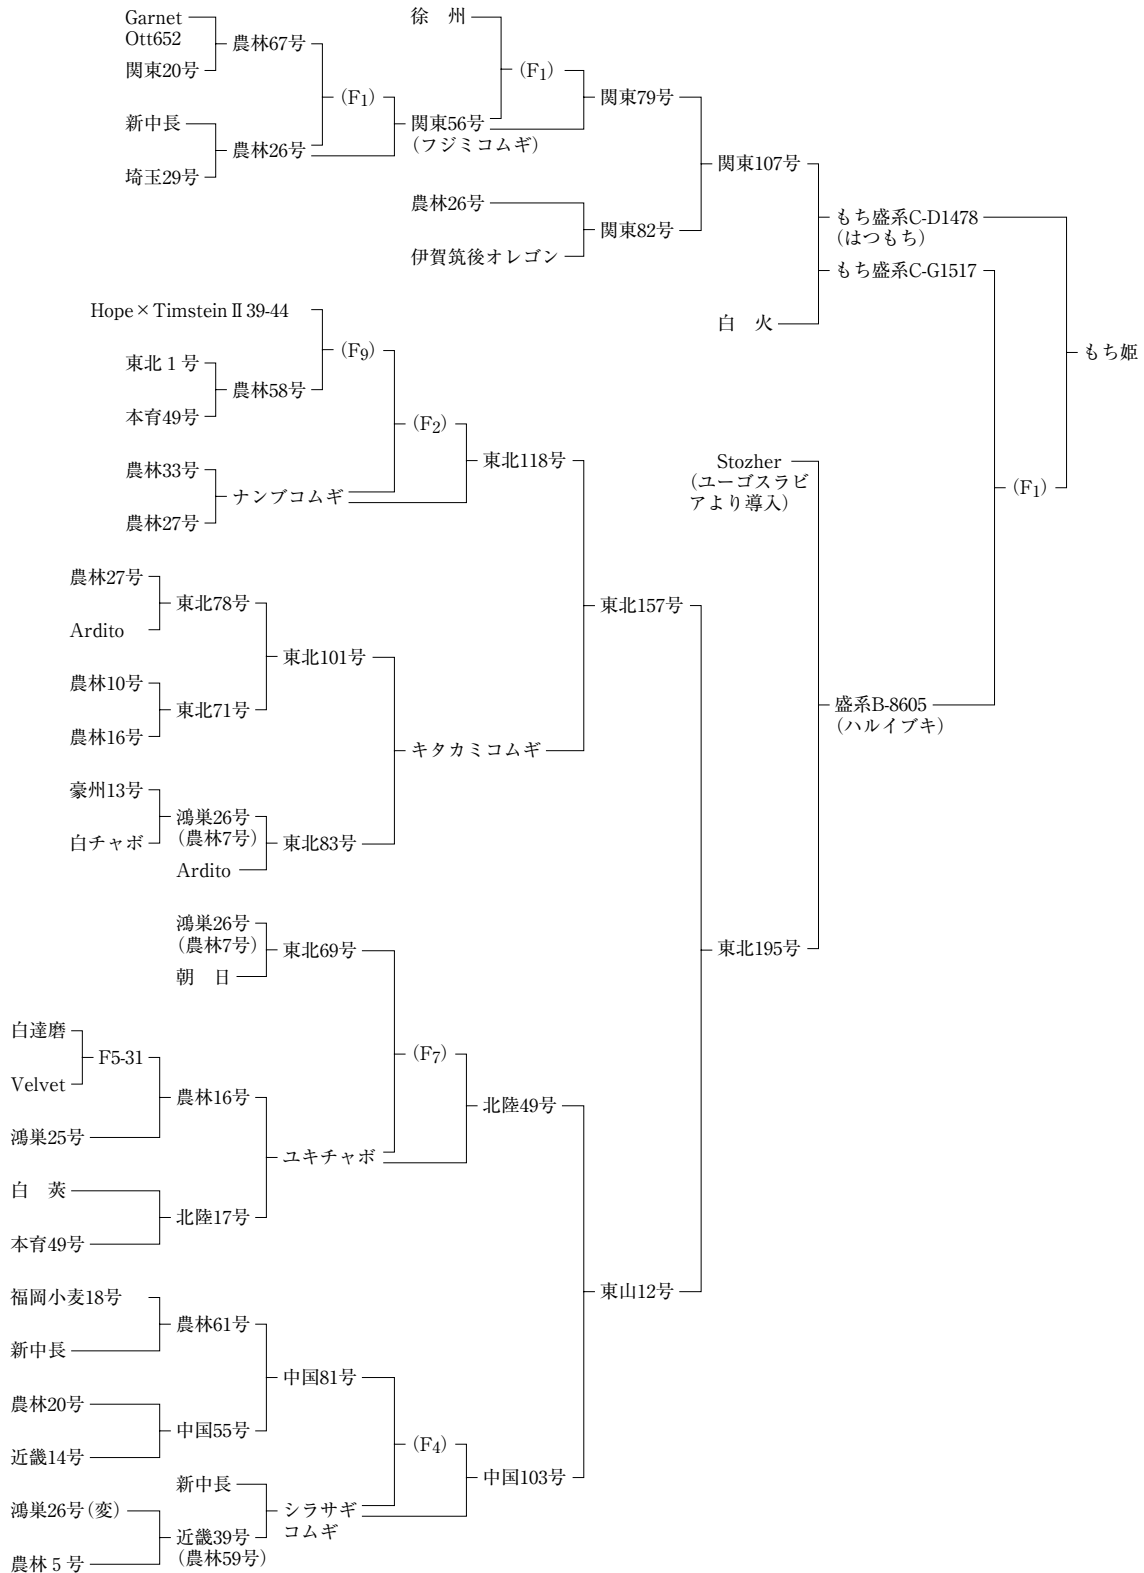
Garnet
Ott652
関東20号
農林67号
新中長
農林26号
埼玉29号
(F$_1$)
徐　州
(F$_1$)
関東56号
(フジミコムギ)
関東79号
農林26号
関東82号
伊賀筑後オレゴン
関東107号
もち盛系C-D1478
(はつもち)
もち盛系C-G1517
白　火
もち姫
Hope × Timstein II 39-44
(F$_9$)
東北１号
農林58号
本育49号
(F$_2$)
農林33号
ナンブコムギ
農林27号
東北118号
Stozher
(ユーゴスラビアより導入)
(F$_1$)
農林27号
東北78号
Ardito
東北101号
農林10号
東北71号
農林16号
東北157号
キタカミコムギ
盛系B-8605
(ハルイブキ)
豪州13号
鴻巣26号
(農林7号)
白チャボ
東北83号
Ardito
鴻巣26号
(農林7号)
東北69号
朝　日
東北195号
白達磨
F5-31
Velvet
(F$_7$)
農林16号
北陸49号
鴻巣25号
ユキチャボ
白　莢
北陸17号
本育49号
東山12号
福岡小麦18号
農林61号
新中長
中国81号
農林20号
中国55号
(F$_4$)
近畿14号
新中長
中国103号
シラサギコムギ
鴻巣26号(変)
近畿39号
(農林59号)
農林５号